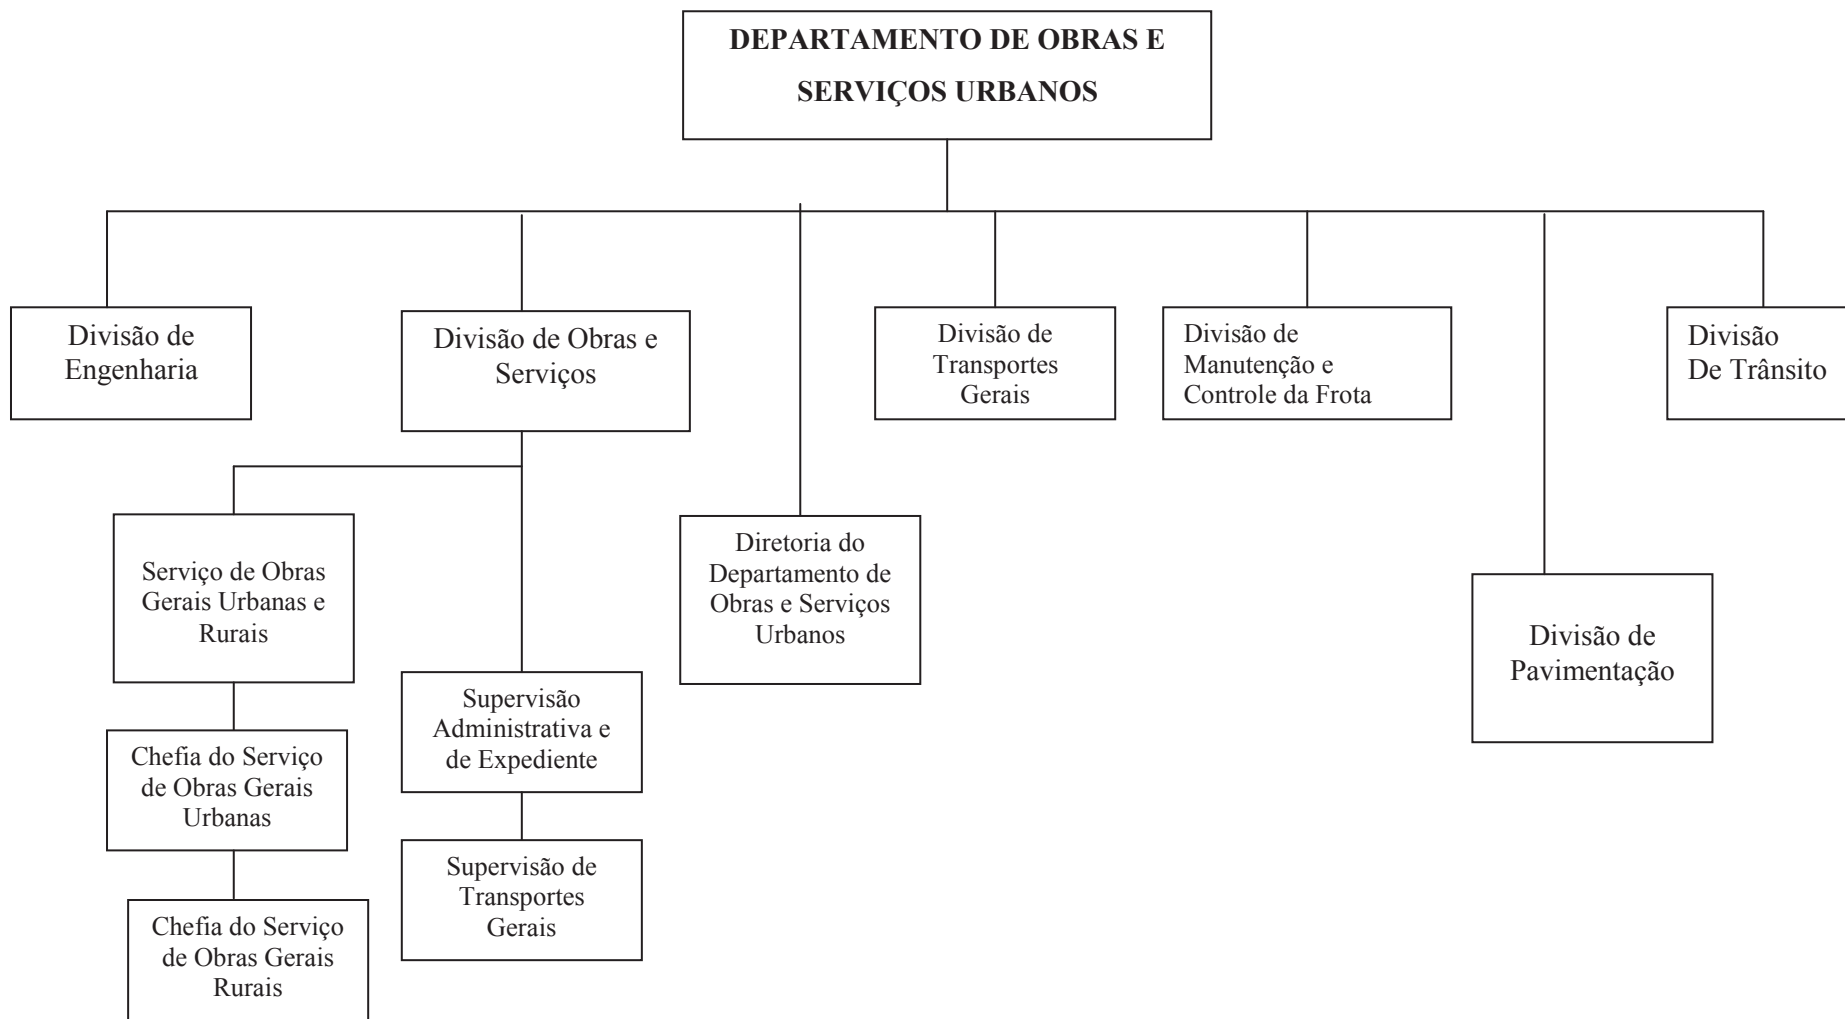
DEPARTAMENTO DE OBRAS E SERVIÇOS URBANOS

Divisão de Engenharia

Divisão de Obras e Serviços

Divisão de Transportes Gerais

Divisão de Manutenção e Controle da Frota

Divisão De Trânsito

Serviço de Obras Gerais Urbanas e Rurais

Diretoria do Departamento de Obras e Serviços Urbanos

Divisão de Pavimentação

Supervisão Administrativa e de Expediente

Chefia do Serviço de Obras Gerais Urbanas

Supervisão de Transportes Gerais

Chefia do Serviço de Obras Gerais Rurais